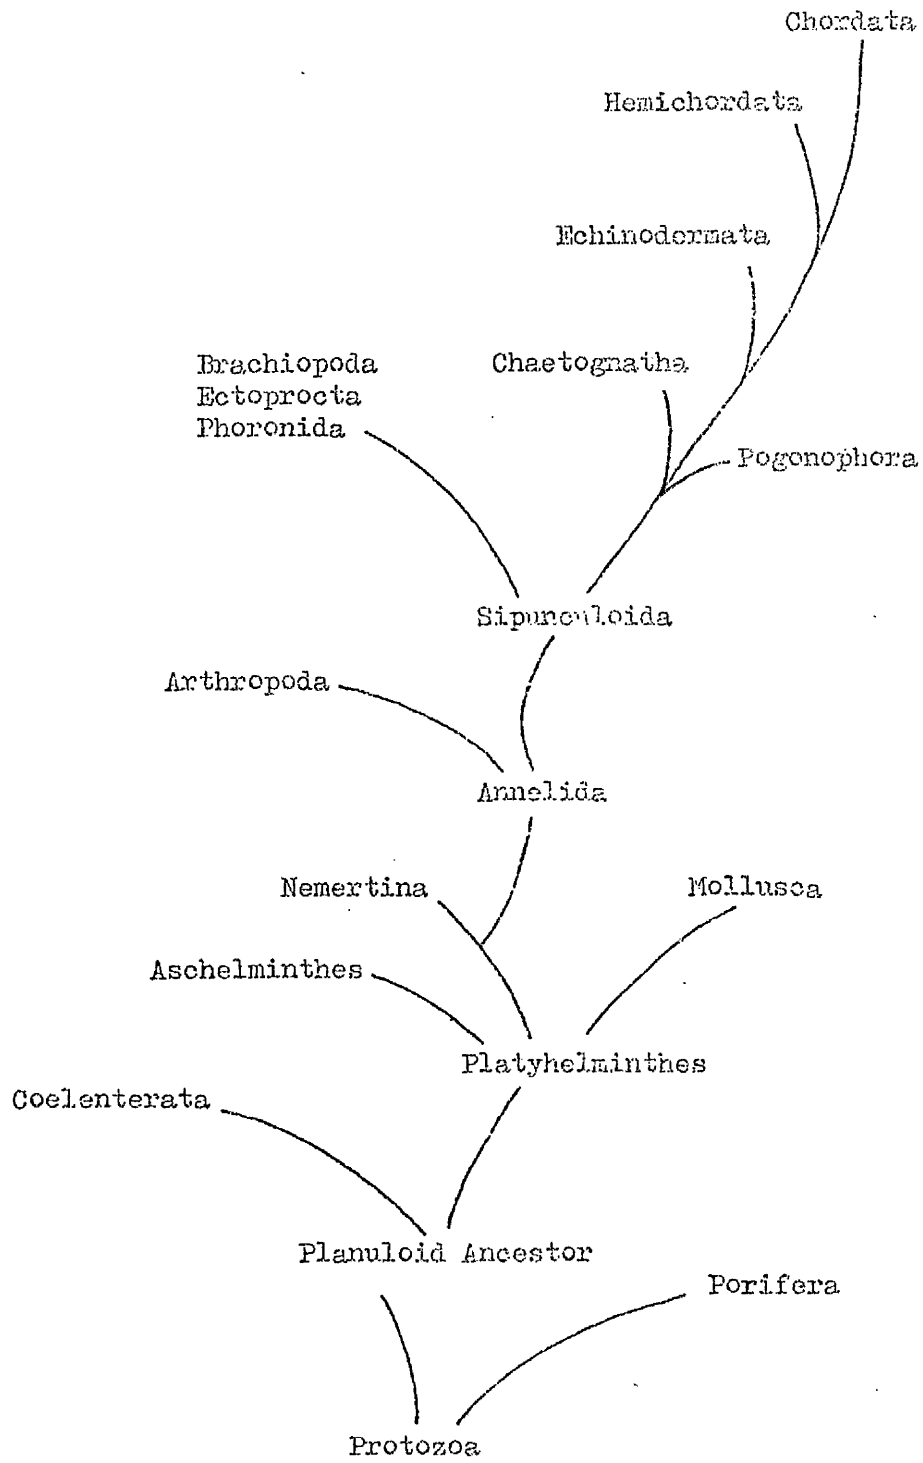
Chordata

Hemichordata

Echinodermata

Brachiopoda
Ectoprocta
Phoronida

Chaetognatha

Pogonophora

Sipunculoida

Arthropoda

Annelida

Nemertina

Mollusca

Aschelminthes

Platyhelminthes

Coelenterata

Planuloid Ancestor

Porifera

Protozoa